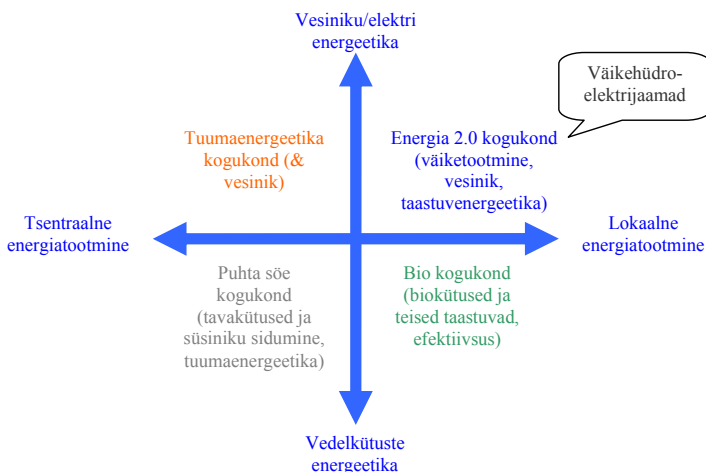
Vesiniku/elektri energeetika

Väikehüdro-elektrijaamad

Tuumaenergeetika kogukond (& vesinik)

Energia 2.0 kogukond (väiketootmine, vesinik, taastuvenergeetika)

Tsentraalne energiatootmine

Lokaalne energiatootmine

Puhta söe kogukond (tavakütused ja süsiniku sidumine, tuumaenergeetika)

Bio kogukond (biokütused ja teised taastuvad, efektiivsus)

Vedelkütuste energeetika